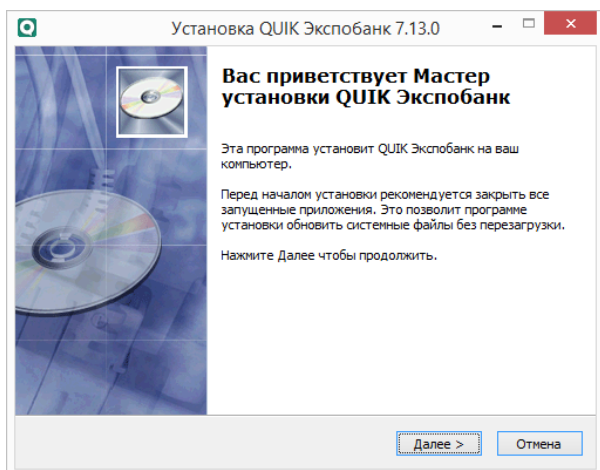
Установка QUIK Экспобанк 7.13.0

Вас приветствует Мастер установки QUIK Экспобанк

Эта программа установит QUIK Экспобанк на ваш компьютер.

Перед началом установки рекомендуется закрыть все запущенные приложения. Это позволит программе установки обновить системные файлы без перезагрузки.

Нажмите Далее чтобы продолжить.

Далее >
Отмена